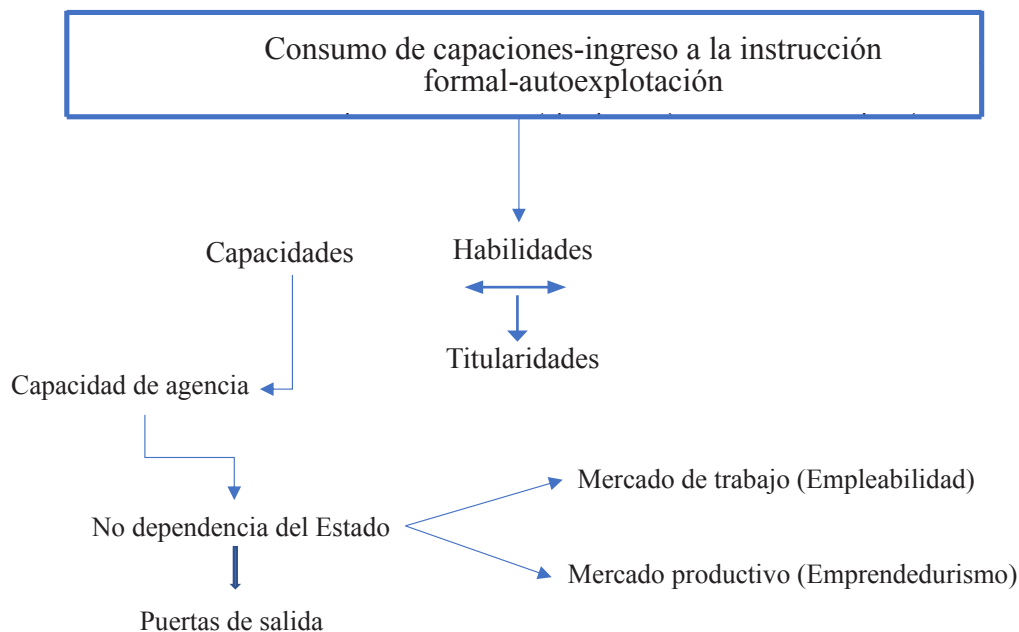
Consumo de capaciones-ingreso a la instrucción formal-autoexplotación

Capacidades

Habilidades

Titularidades

Capacidad de agencia

No dependencia del Estado

Mercado de trabajo (Empleabilidad)

Mercado productivo (Emprendedurismo)

Puertas de salida